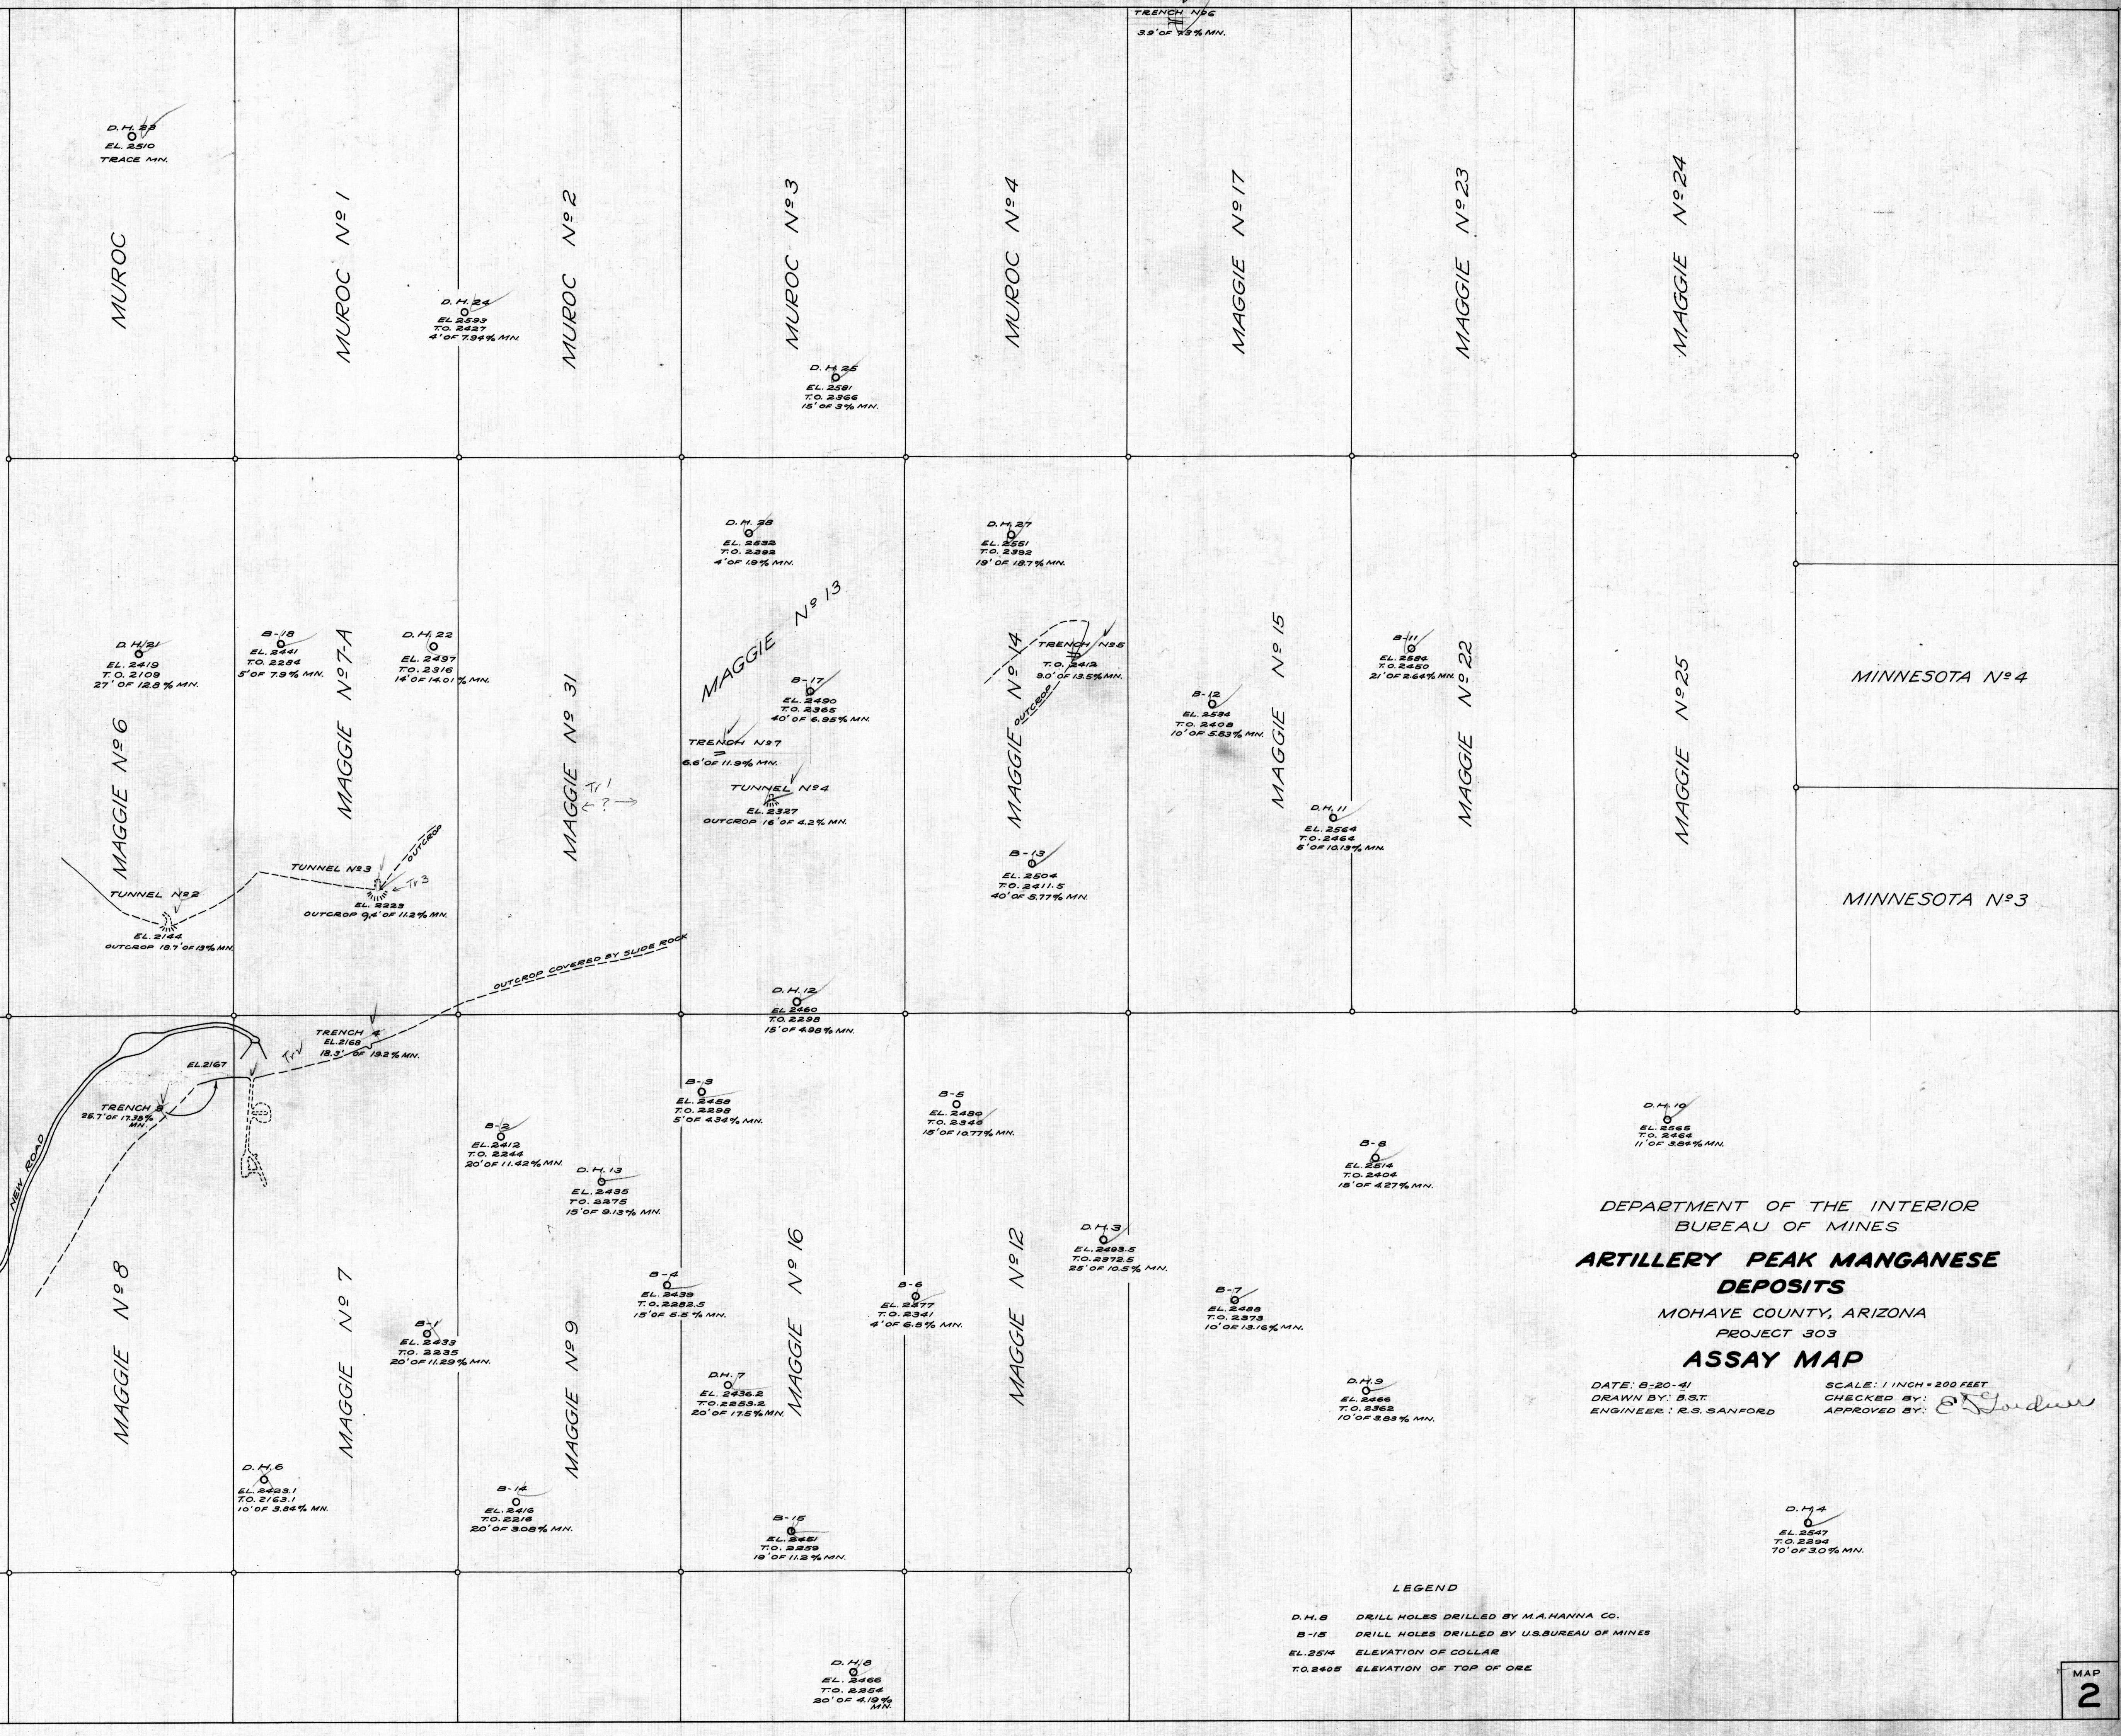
TRENCH Nº6
3.9' OF 9.3% MN.

D.H. 23
EL. 2510
TRACE MN.

MUROC

MUROC Nº 1

MUROC Nº 2

MUROC Nº 3

MUROC Nº 4

MAGGIE Nº 17

MAGGIE Nº 23

MAGGIE Nº 24

D.H. 24
EL. 2593
T.O. 2427
4' OF 7.94% MN.

D.H. 25
EL. 2581
T.O. 2366
15' OF 3% MN.

D.H. 38
EL. 2532
T.O. 2382
4' OF 1.9% MN.

D.H. 27
EL. 2551
T.O. 2392
19' OF 18.7% MN.

D.H. 21
EL. 2419
T.O. 2109
27' OF 12.8% MN.

B-18
EL. 2441
T.O. 2284
5' OF 7.9% MN.

D.H. 22
EL. 2437
T.O. 2316
14' OF 14.01% MN.

MAGGIE Nº 13

B-17
EL. 2490
T.O. 2365
40' OF 6.95% MN.

TRENCH Nº5
T.O. 2412
30' OF 13.5% MN.

B-11
EL. 2586
T.O. 2450
21' OF 2.44% MN.

MINNESOTA Nº 4

B-12
EL. 2594
T.O. 2408
10' OF 5.63% MN.

TRENCH Nº7
6.6' OF 11.9% MN.

TUNNEL Nº4
EL. 2327
OUTCROP 16' OF 4.2% MN.

Tr 1
?

OUTCROP

MAGGIE Nº 6

MAGGIE Nº 7-A

MAGGIE Nº 31

MAGGIE Nº 14

MAGGIE Nº 15

MAGGIE Nº 22

MAGGIE Nº 25

D.H. 11
EL. 2564
T.O. 2464
5' OF 10.13% MN.

B-13
EL. 2504
T.O. 2411.5
40' OF 5.77% MN.

MINNESOTA Nº3

TUNNEL Nº3
OUTCROP
Tr 3
EL. 2233
OUTCROP 9.4' OF 11.2% MN.

TUNNEL Nº2
EL. 2144
OUTCROP 13.7' OF 13% MN.

OUTCROP COVERED BY SLIDE ROCK

D.H. 12
EL. 2460
T.O. 2298
15' OF 4.98% MN.

TRENCH
EL. 2168
18.3' OF 19.2% MN.

Tr V

EL. 2167

TRENCH
35.7' OF 17.33% MN.

NEW ROAD

B-3
EL. 2459
T.O. 2298
5' OF 4.34% MN.

B-5
EL. 2489
T.O. 2346
18' OF 10.77% MN.

D.H. 10
EL. 2565
T.O. 2464
11' OF 3.84% MN.

B-2
EL. 2412
T.O. 2244
20' OF 11.42% MN.

B-8
EL. 2514
T.O. 2404
18' OF 4.27% MN.

D.H. 13
EL. 2435
T.O. 2275
15' OF 9.13% MN.

DEPARTMENT OF THE INTERIOR
BUREAU OF MINES

ARTILLERY PEAK MANGANESE DEPOSITS
MOHAVE COUNTY, ARIZONA
PROJECT 303
ASSAY MAP

D.H. 3
EL. 2493.5
T.O. 2372.5
25' OF 10.5% MN.

B-4
EL. 2439
T.O. 2282.5
15' OF 6.5% MN.

B-6
EL. 2377
T.O. 2341
4' OF 6.5% MN.

B-7
EL. 2488
T.O. 2373
10' OF 13.16% MN.

MAGGIE Nº 8

MAGGIE Nº 7

MAGGIE Nº 9

MAGGIE Nº 16

MAGGIE Nº 12

B-1
EL. 2433
T.O. 2235
20' OF 11.29% MN.

D.H. 7
EL. 2436.2
T.O. 2253.2
20' OF 17.5% MN.

DATE: 8-20-41
DRAWN BY: B.S.T.
ENGINEER: R.S. SANFORD

SCALE: 1 INCH = 200 FEET
CHECKED BY:
APPROVED BY: E. Gordon

D.H. 9
EL. 2466
T.O. 2362
10' OF 3.83% MN.

D.H. 6
EL. 2423.1
T.O. 2163.1
10' OF 3.86% MN.

B-14
EL. 2416
T.O. 2216
20' OF 3.08% MN.

B-15
EL. 2461
T.O. 2359
16' OF 11.2% MN.

D.H. 4
EL. 2547
T.O. 2294
70' OF 3.0% MN.

LEGEND
D.H. 8 DRILL HOLES DRILLED BY M.A. HANNA CO.
B-15 DRILL HOLES DRILLED BY U.S. BUREAU OF MINES
EL. 2514 ELEVATION OF COLLAR
T.O. 2405 ELEVATION OF TOP OF ORE

D.H. 8
EL. 2466
T.O. 2254
20' OF 4.19% MN.

MAP
2